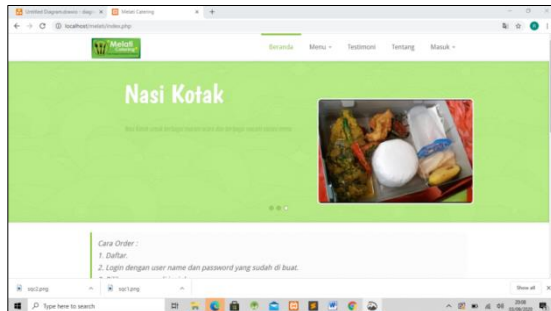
Untitled Diagram.drawio - diagr × Melati Catering × +

localhost/melati/index.php

Melati Catering

Beranda Menu Testimoni Tentang Masuk

Nasi Kotak

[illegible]

Cara Order :
1. Daftar.
2. Login dengan user name dan password yang sudah di buat.

ssp2.png ssp1.png Show all

Type here to search

20:08